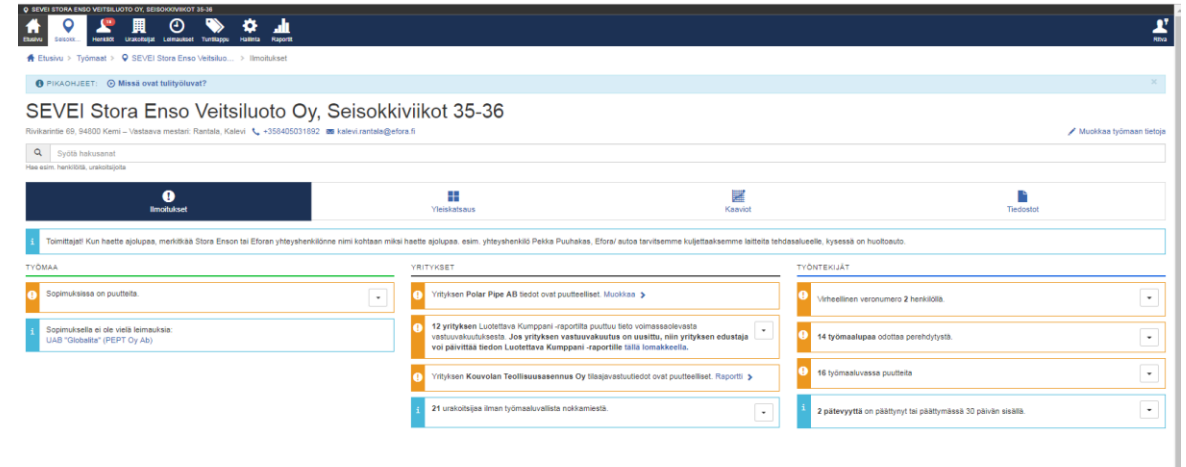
SEVEI STORA ENSO VEITSILUOTO OY, SEISOKKIVIIKOT 35-36

Etusivu Seisoki... Henkilöt Urakoitsijat Leimaukset Tuntilappu Hallinta Raportit

Riiva

Etusivu > Työmaat > SEVEI Stora Enso Veitsiluo... > Ilmoitukset

PIKAOHJEET: Missä ovat tulityöluvat?

SEVEI Stora Enso Veitsiluoto Oy, Seisokkiviikot 35-36

Rivikarintie 69, 94800 Kemi – Vastaava mestari: Rantala, Kalevi +358405031692 kalevi.rantala@efora.fi

Muokkaa työmaan tietoja

Syötä hakusanat

Hae esim. henkilöitä, urakoitsijoita

Ilmoitukset | Yleiskatsaus | Kaaviot | Tiedostot

Toimittajat! Kun haette ajolupaa, merkitkää Stora Enson tai Eforan yhteyshenkilönne nimi kohtaan miksi haette ajolupaa. esim. yhteyshenkilö Pekka Puuhakas, Efora/ autoa tarvitsemme kuljettaaksemme laitteita tehdasalueelle, kyseessä on huoltoauto.

TYÖMAA

Sopimuksissa on puutteita.

Sopimukselle ei ole vielä leimauksia:
UAB "Globalita" (PEPT Oy Ab)

YRITYKSET

Yrityksen Polar Pipe AB tiedot ovat puutteelliset. Muokkaa

12 yrityksen Luotettava Kumppani -raportilta puuttuu tieto voimassaolevasta vastuuvakuutuksesta. Jos yrityksen vastuuvakuutus on uusittu, niin yrityksen edustaja voi päivittää tiedon Luotettava Kumppani -raportille tällä lomakkeella.

Yrityksen Kouvolan Teollisuusasennus Oy tilaajavastuutiedot ovat puutteelliset. Raportti

21 urakoitsijaa ilman työmaaluvallista nokkamiestä.

TYÖNTEKIJÄT

Virheellinen veronumero 2 henkilöllä.

14 työmaalupaa odottaa perehdytystä.

16 työmaaluvassa puutteita

2 pätevyyttä on päättynyt tai päättymässä 30 päivän sisällä.